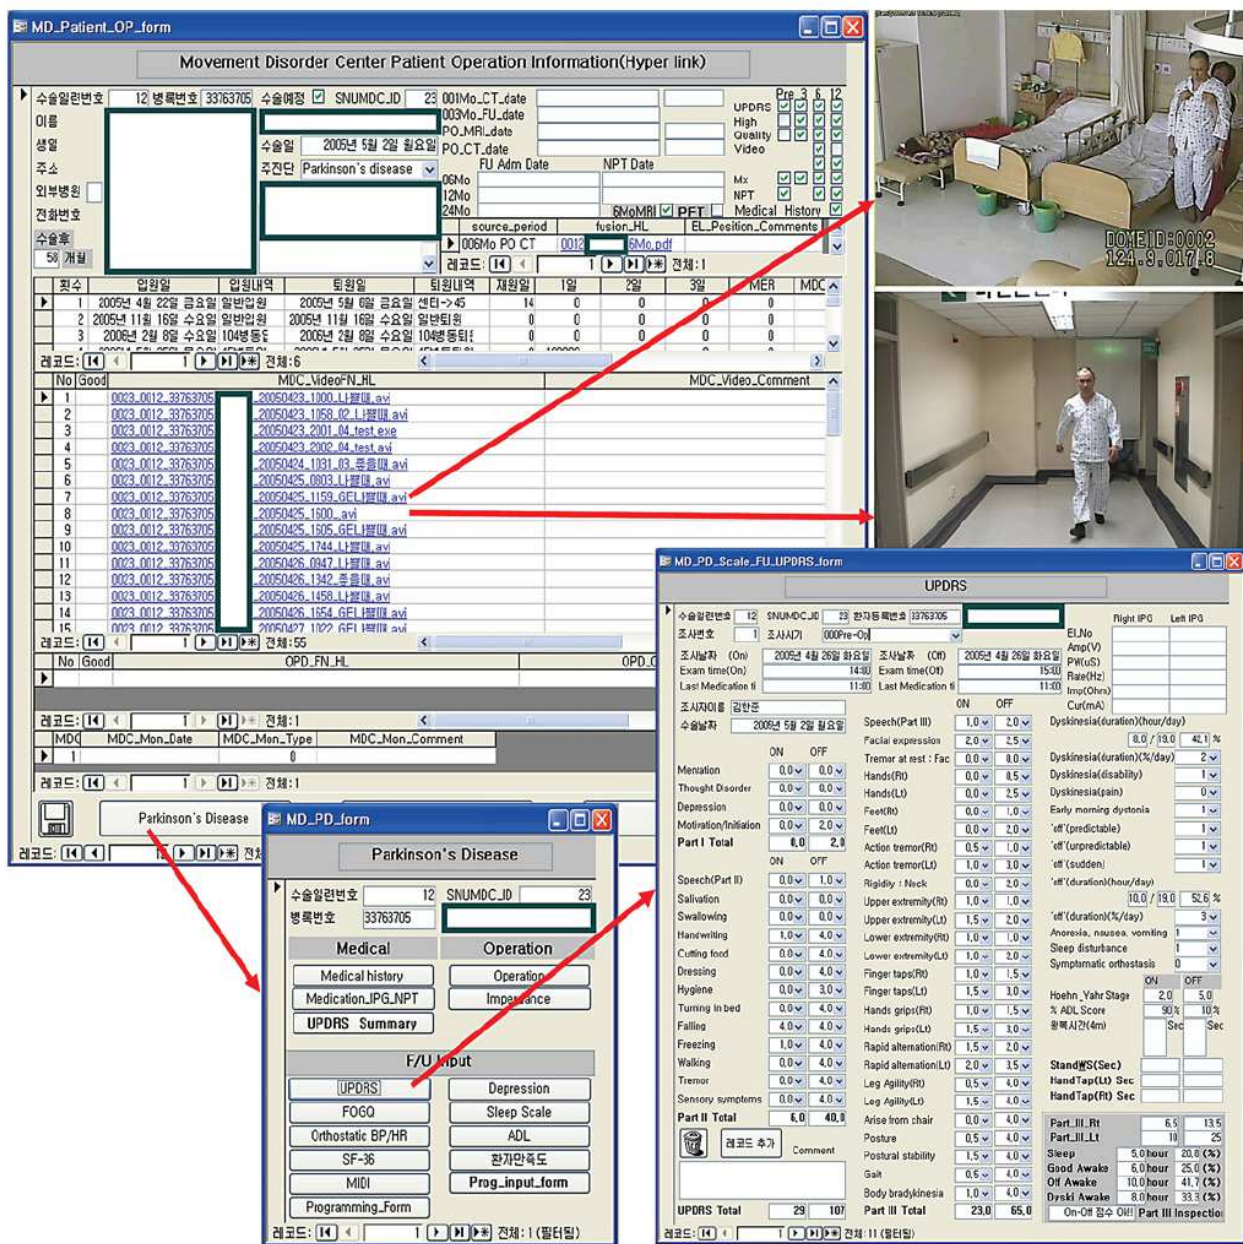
MD_Patient_OP_form

Movement Disorder Center Patient Operation Information(Hyper link)

수술일련번호 12 병록번호 33763705 수술예정 SNUMDC_ID 23 00Mo_CT_date
이름 003Mo_FU_date
생일 수술일 2005년 5월 2일 월요일 PO_MRI_date
주소 주진단 Parkinson's disease PO_CT_date
외부병원 FU Adm Date NPT Date
전화번호 06Mo
12Mo
24Mo 6MoMRI PFT
수술후 58 개월

UPDRS Pre 3 6 12
High Quality Video
Mx
NPT
Medical History

source_period fusion_HL EL_Position_Comments
006Mo PO CT 0012 6Mo.pdf
레코드: 1 전체: 1

| 횟수 | 입원일 | 입원내역 | 퇴원일 | 퇴원내역 | 재원일 | 1일 | 2일 | 3일 | MER | MDC |
|---|---|---|---|---|---|---|---|---|---|---|
| 1 | 2005년 4월 22일 금요일 | 일반입원 | 2005년 5월 6일 금요일 | 센터->45 | 14 | 0 | 0 | 0 | 0 | |
| 2 | 2005년 11월 16일 수요일 | 일반입원 | 2005년 11월 16일 수요일 | 일반퇴원 | 0 | 0 | 0 | 0 | 0 | |
| 3 | 2006년 2월 8일 수요일 | 104병동 | 2006년 2월 8일 수요일 | 104병동퇴 | 0 | 0 | 0 | 0 | 0 | |

레코드: 1 전체: 6

| No | Good | MDC_VideoFN_HL | MDC_Video_Comment |
|---|---|---|---|
| 1 | 0023_0012_33763705 | _20050423_1000_나쁨때.avi | |
| 2 | 0023_0012_33763705 | _20050423_1058_02_나쁨때.avi | |
| 3 | 0023_0012_33763705 | _20050423_2001_04_test.exe | |
| 4 | 0023_0012_33763705 | _20050423_2002_04_test.avi | |
| 5 | 0023_0012_33763705 | _20050424_1031_03_좋음때.avi | |
| 6 | 0023_0012_33763705 | _20050425_0803_나쁨때.avi | |
| 7 | 0023_0012_33763705 | _20050425_1159_GEL나쁨때.avi | |
| 8 | 0023_0012_33763705 | _20050425_1600_.avi | |
| 9 | 0023_0012_33763705 | _20050425_1605_GEL나쁨때.avi | |
| 10 | 0023_0012_33763705 | _20050425_1744_나쁨때.avi | |
| 11 | 0023_0012_33763705 | _20050426_0947_나쁨때.avi | |
| 12 | 0023_0012_33763705 | _20050426_1342_좋음때.avi | |
| 13 | 0023_0012_33763705 | _20050426_1458_나쁨때.avi | |
| 14 | 0023_0012_33763705 | _20050426_1654_GEL나쁨때.avi | |
| 15 | 0023_0012_33763705 | _20050427_1022_GEL나쁨때.avi | |

레코드: 1 전체: 55

No Good OPD_FN_HL OPD_C
레코드: 1 전체: 1
MDC MDC_Mon_Date MDC_Mon_Type MDC_Mon_Comment
1 0
레코드: 1 전체: 1
Parkinson's Disease
레코드: 전체

DOME ID:0002
124.9.017.8

MD_PD_form
Parkinson's Disease
수술일련번호 12 SNUMDC_ID 23
병록번호 33763705
Medical Operation
Medical history Operation
Medication_IPG_NPT Impedance
UPDRS Summary
F/U Input
UPDRS Depression
FOGQ Sleep Scale
Orthostatic BP/HR ADL
SF-36 환자만족도
MIDI Prog_input_form
Programming_Form
레코드: 1 전체: 1 (필터링)

MD_PD_Scale_FU_UPDRS_form
UPDRS
수술일련번호 12 SNUMDC_ID 23 환자등록번호 33763705
조사번호 1 조사시기 000Pre-Op
조사날짜 (On) 2005년 4월 26일 화요일 조사날짜 (Off) 2005년 4월 26일 화요일
Exam time(On) 14:00 Exam time(Off) 15:00
Last Medication ti 11:00 Last Medication ti 11:00
조사자이름 김한준
수술날짜 2005년 5월 2일 월요일
Right IPG Left IPG
El.No Amp(V) PW(uS) Rate(Hz) Imp(Ohm) Cur(mA)

| | ON | OFF |
|---|---|---|
| Mentation | 0.0 | 0.0 |
| Thought Disorder | 0.0 | 0.0 |
| Depression | 0.0 | 0.0 |
| Motivation/Initiation | 0.0 | 2.0 |
| Part I Total | 0.0 | 2.0 |
| Speech(Part II) | 0.0 | 1.0 |
| Salivation | 0.0 | 0.0 |
| Swallowing | 0.0 | 0.0 |
| Handwriting | 1.0 | 4.0 |
| Cutting food | 0.0 | 4.0 |
| Dressing | 0.0 | 4.0 |
| Hygiene | 0.0 | 3.0 |
| Turning in bed | 0.0 | 4.0 |
| Falling | 4.0 | 4.0 |
| Freezing | 1.0 | 4.0 |
| Walking | 0.0 | 4.0 |
| Tremor | 0.0 | 4.0 |
| Sensory symptoms | 0.0 | 4.0 |
| Part II Total | 6.0 | 40.0 |

| | ON | OFF |
|---|---|---|
| Speech(Part III) | 1.0 | 2.0 |
| Facial expression | 2.0 | 2.5 |
| Tremor at rest : Fac | 0.0 | 0.0 |
| Hands(Rt) | 0.0 | 0.5 |
| Hands(Lt) | 0.0 | 2.5 |
| Feet(Rt) | 0.0 | 1.0 |
| Feet(Lt) | 0.0 | 2.0 |
| Action tremor(Rt) | 0.5 | 1.0 |
| Action tremor(Lt) | 1.0 | 3.0 |
| Rigidity : Neck | 0.0 | 2.0 |
| Upper extremity(Rt) | 1.0 | 1.0 |
| Upper extremity(Lt) | 1.5 | 2.0 |
| Lower extremity(Rt) | 1.0 | 1.0 |
| Lower extremity(Lt) | 1.0 | 2.0 |
| Finger taps(Rt) | 1.0 | 1.5 |
| Finger taps(Lt) | 1.5 | 3.0 |
| Hands grips(Rt) | 1.0 | 1.5 |
| Hands grips(Lt) | 1.5 | 3.0 |
| Rapid alternation(Rt) | 1.5 | 2.0 |
| Rapid alternation(Lt) | 2.0 | 3.5 |
| Leg Agility(Rt) | 0.5 | 4.0 |
| Leg Agility(Lt) | 1.5 | 4.0 |
| Arise from chair | 0.0 | 4.0 |
| Posture | 0.5 | 4.0 |
| Postural stability | 1.5 | 4.0 |
| Gait | 0.5 | 4.0 |
| Body bradykinesia | 1.0 | 4.0 |
| Part III Total | 23.0 | 65.0 |

Dyskinesia(duration)(hour/day) 8.0 / 19.0 42.1 %
Dyskinesia(duration)(%/day) 2
Dyskinesia(disability) 1
Dyskinesia(pain) 0
Early morning dystonia 1
'off'(predictable) 1
'off'(unpredictable) 1
'off'(sudden) 1
'off'(duration)(hour/day) 10.0 / 19.0 52.6 %
'off'(duration)(%/day) 3
Anorexia, nausea, vomiting 1
Sleep disturbance 1
Symptomatic orthostasis 0
ON OFF
Hoehn_Yahr Stage 2.0 5.0
% ADL Score 90 % 10 %
왕복시간(4m) Sec Sec
StandWS(Sec)
HandTap(Lt) Sec
HandTap(Rt) Sec
Part_III_Rt 6.5 13.5
Part_III_Lt 10 25
Sleep 5.0 hour 20.8 (%)
Good Awake 6.0 hour 25.0 (%)
Off Awake 10.0 hour 41.7 (%)
Dyski Awake 8.0 hour 33.3 (%)
On-Off 점수 OK!! Part III Inspection
레코드 추가 Comment
UPDRS Total 29 107
레코드: 1 전체: 11 (필터링)